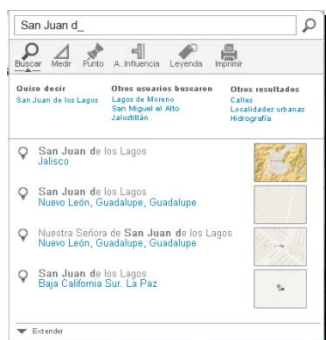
San Juan d_

Buscar Medir Punto A. Influencia Leyenda Imprimir

Quiso decir
San Juan de los Lagos

Otros usuarios buscaron
Lagos de Moreno
San Miguel el Alto
Jalostitlán

Otros resultados
Calles
Localidades urbanas
Hidrografía

San Juan de los Lagos
Jalisco

San Juan de los Lagos
Nuevo León, Guadalupe, Guadalupe

Nuestra Señora de San Juan de los Lagos
Nuevo León, Guadalupe, Guadalupe

San Juan de los Lagos
Baja California Sur, La Paz

Extender